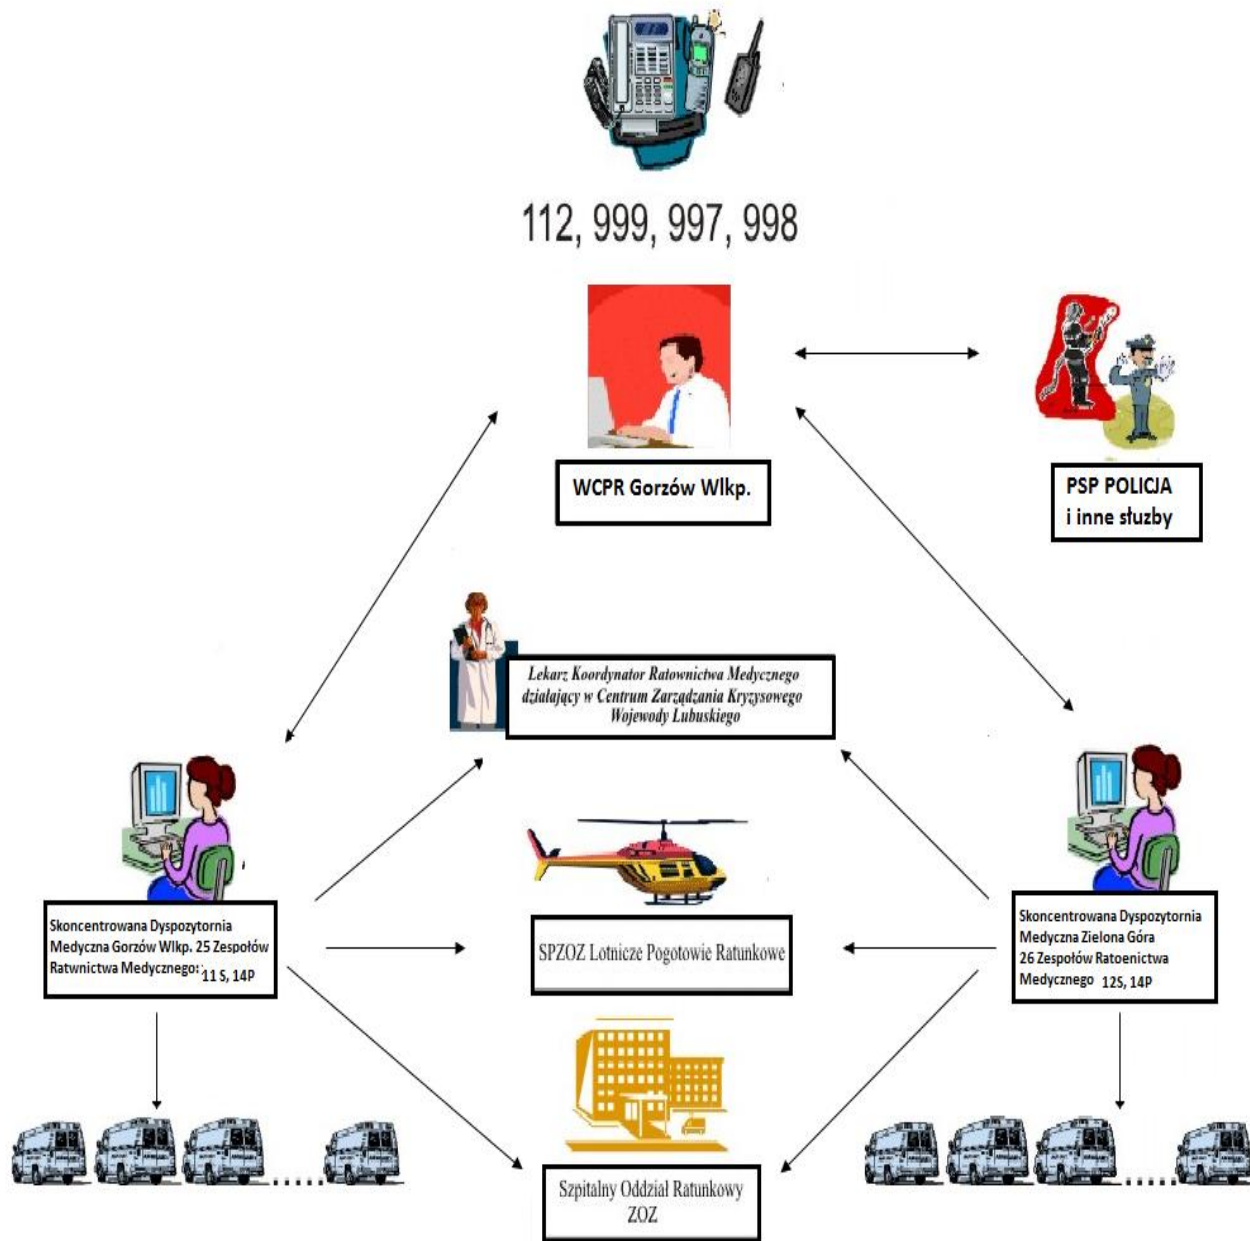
112, 999, 997, 998

WCPR Gorzów Wlkp.

PSP POLICJA
i inne służby

Lekarz Koordynator Ratownictwa Medycznego działający w Centrum Zarządzania Kryzysowego Wojewody Lubuskiego

Skoncentrowana Dyspozytornia Medyczna Gorzów Wlkp. 25 Zespołów Ratwnictwa Medycznego: 11 S, 14P

SPZOZ Lotnicze Pogotowie Ratunkowe

Skoncentrowana Dyspozytornia Medyczna Zielona Góra 26 Zespołów Ratoenictwa Medycznego 12S, 14P

Szpitalny Oddział Ratunkowy ZOZ